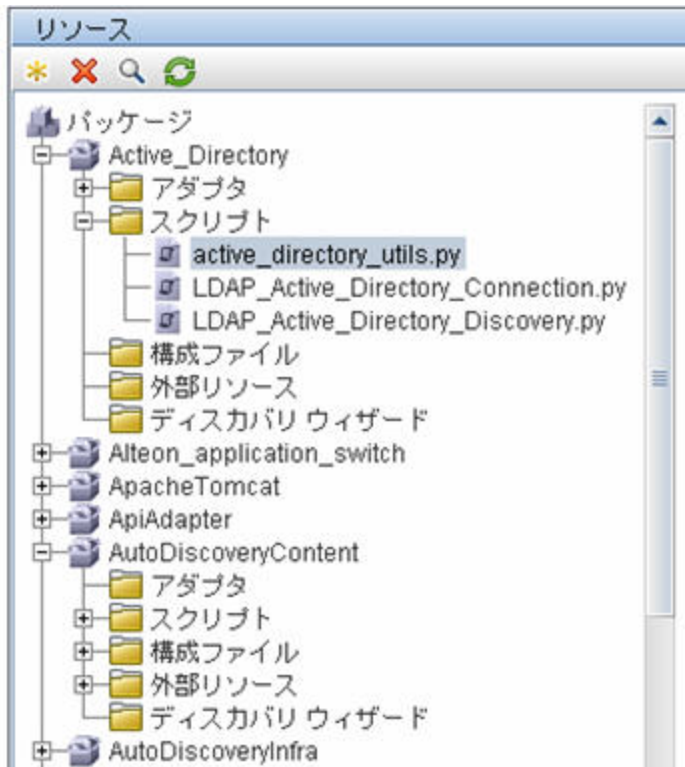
リソース

パッケージ
Active_Directory
アダプタ
スクリプト
active_directory_utils.py
LDAP_Active_Directory_Connection.py
LDAP_Active_Directory_Discovery.py
構成ファイル
外部リソース
ディスカバリ ウィザード
Alteon_application_switch
ApacheTomcat
ApiAdapter
AutoDiscoveryContent
アダプタ
スクリプト
構成ファイル
外部リソース
ディスカバリ ウィザード
AutoDiscoveryInfra